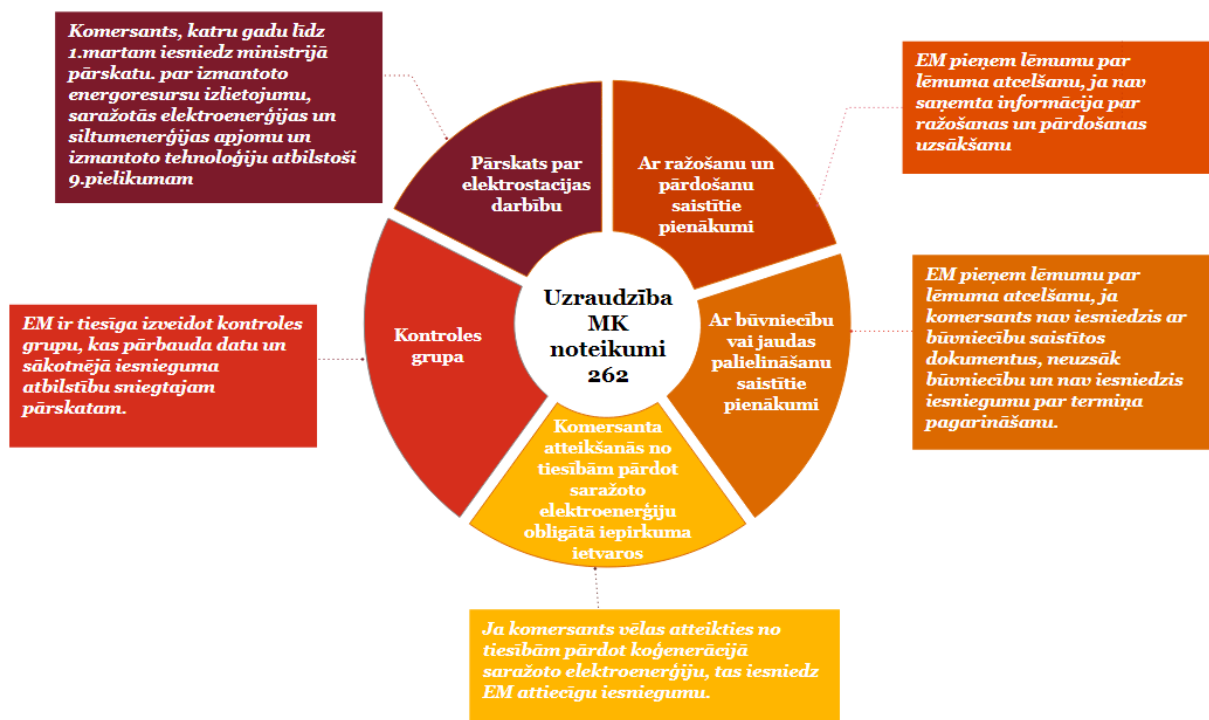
Komersants, katru gadu līdz 1.martam iesniedz ministrijā pārskatu. par izmantoto energoresursu izlietojumu, saražotās elektroenerģijas un siltumenerģijas apjomu un izmantoto tehnoloģiju atbilstoši 9.pielikumam

EM pieņem lēmumu par lēmuma atcelšanu, ja nav saņemta informācija par ražošanas un pārdošanas uzsākšanu

Pārskats par elektrostacijas darbību

Ar ražošanu un pārdošanu saistītie pienākumi

Uzraudzība MK noteikumi 262

EM ir tiesīga izveidot kontroles grupu, kas pārbauda datu un sākotnējā iesnieguma atbilstību sniegtajam pārskatam.

Kontroles grupa

Ar būvniecību vai jaudas palielināšanu saistītie pienākumi

EM pieņem lēmumu par lēmuma atcelšanu, ja komersants nav iesniedzis ar būvniecību saistītos dokumentus, neuzsāk būvniecību un nav iesniedzis iesniegumu par termiņa pagarināšanu.

Komersanta atteikšanās no tiesībām pārdot saražoto elektroenerģiju obligātā iepirkuma ietvaros

Ja komersants vēlas atteikties no tiesībām pārdot koģenerācijā saražoto elektroenerģiju, tas iesniedz EM attiecīgu iesniegumu.